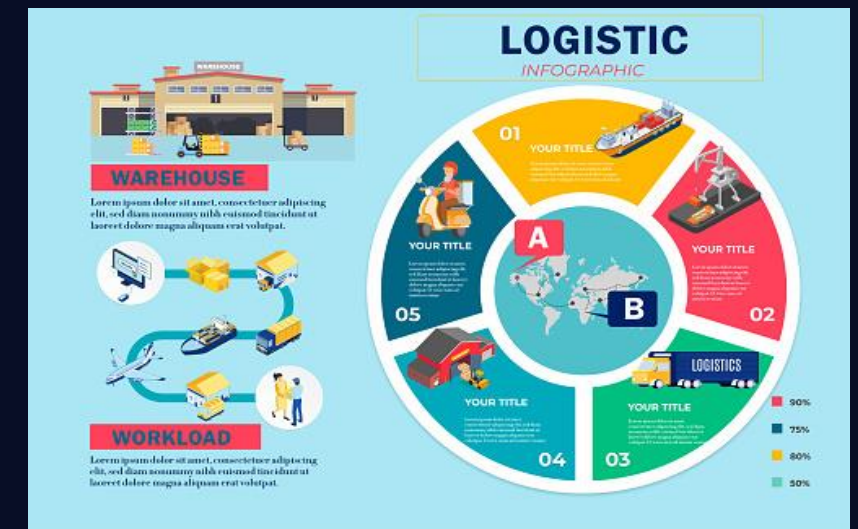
LOGISTIC
INFOGRAPHIC

WAREHOUSE

WAREHOUSE
Lorem ipsum dolor sit amet, consectetuer adipiscing elit, sed diam nonummy nibh euismod tincidunt ut laoreet dolore magna aliquam erat volutpat.

WORKLOAD
Lorem ipsum dolor sit amet, consectetuer adipiscing elit, sed diam nonummy nibh euismod tincidunt ut laoreet dolore magna aliquam erat volutpat.

01
YOUR TITLE
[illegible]

02
YOUR TITLE
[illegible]

03
YOUR TITLE
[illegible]

04
YOUR TITLE
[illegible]

05
YOUR TITLE
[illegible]

A
B

LOGISTICS

90%
75%
80%
50%